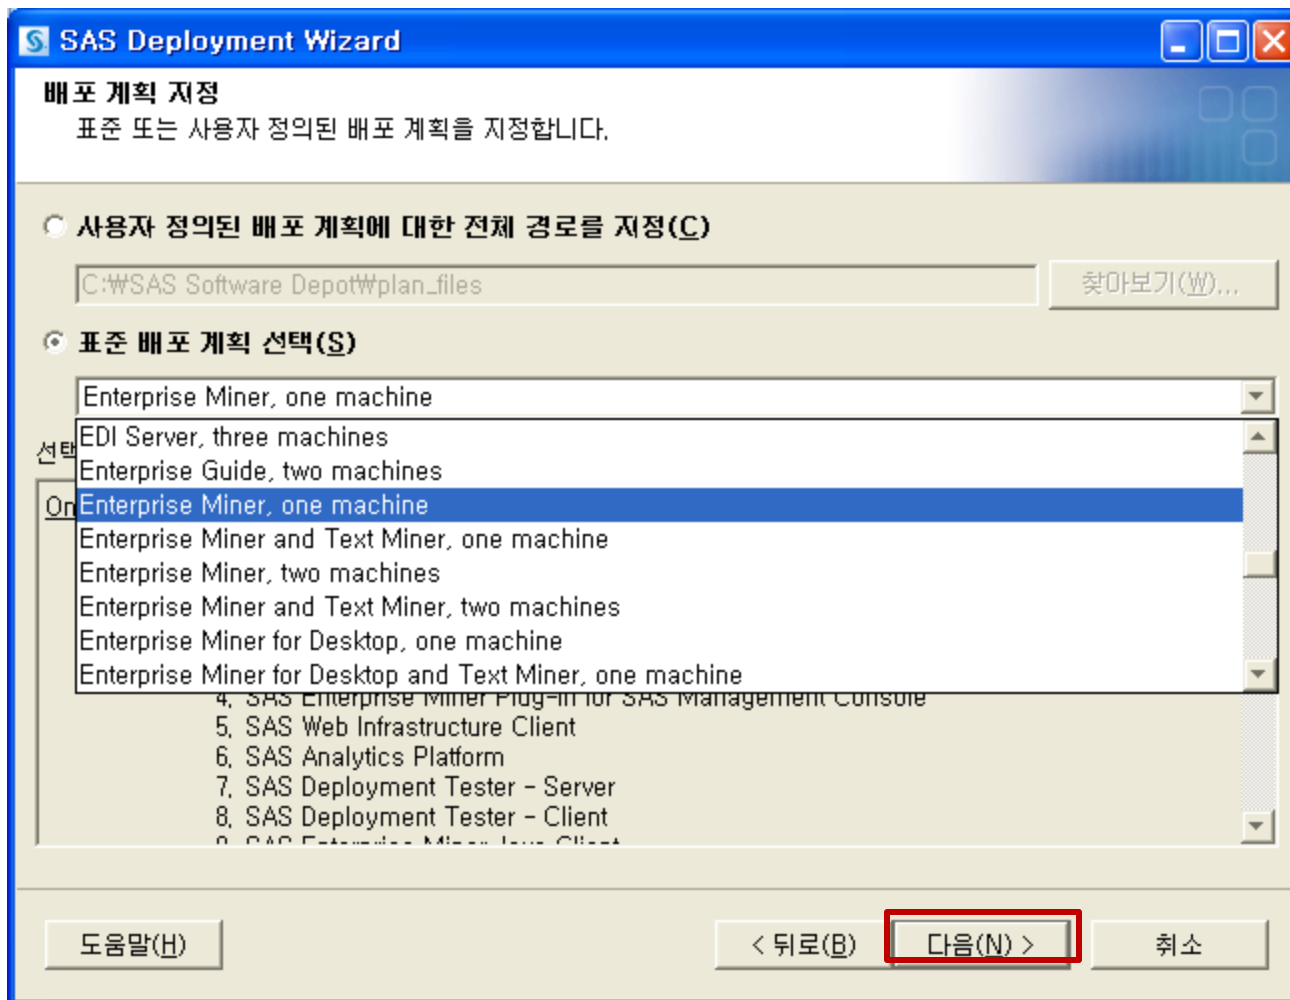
SAS Deployment Wizard

배포 계획 지정
표준 또는 사용자 정의된 배포 계획을 지정합니다.

사용자 정의된 배포 계획에 대한 전체 경로를 지정(C)

C:₩SAS Software Depot₩plan_files

찾아보기(W)...

표준 배포 계획 선택(S)

Enterprise Miner, one machine

선택

On

EDI Server, three machines
Enterprise Guide, two machines
Enterprise Miner, one machine
Enterprise Miner and Text Miner, one machine
Enterprise Miner, two machines
Enterprise Miner and Text Miner, two machines
Enterprise Miner for Desktop, one machine
Enterprise Miner for Desktop and Text Miner, one machine

4. SAS Enterprise Miner Plug-in for SAS Management Console
5. SAS Web Infrastructure Client
6. SAS Analytics Platform
7. SAS Deployment Tester - Server
8. SAS Deployment Tester - Client
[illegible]

도움말(H)
< 뒤로(B)
다음(N) >
취소